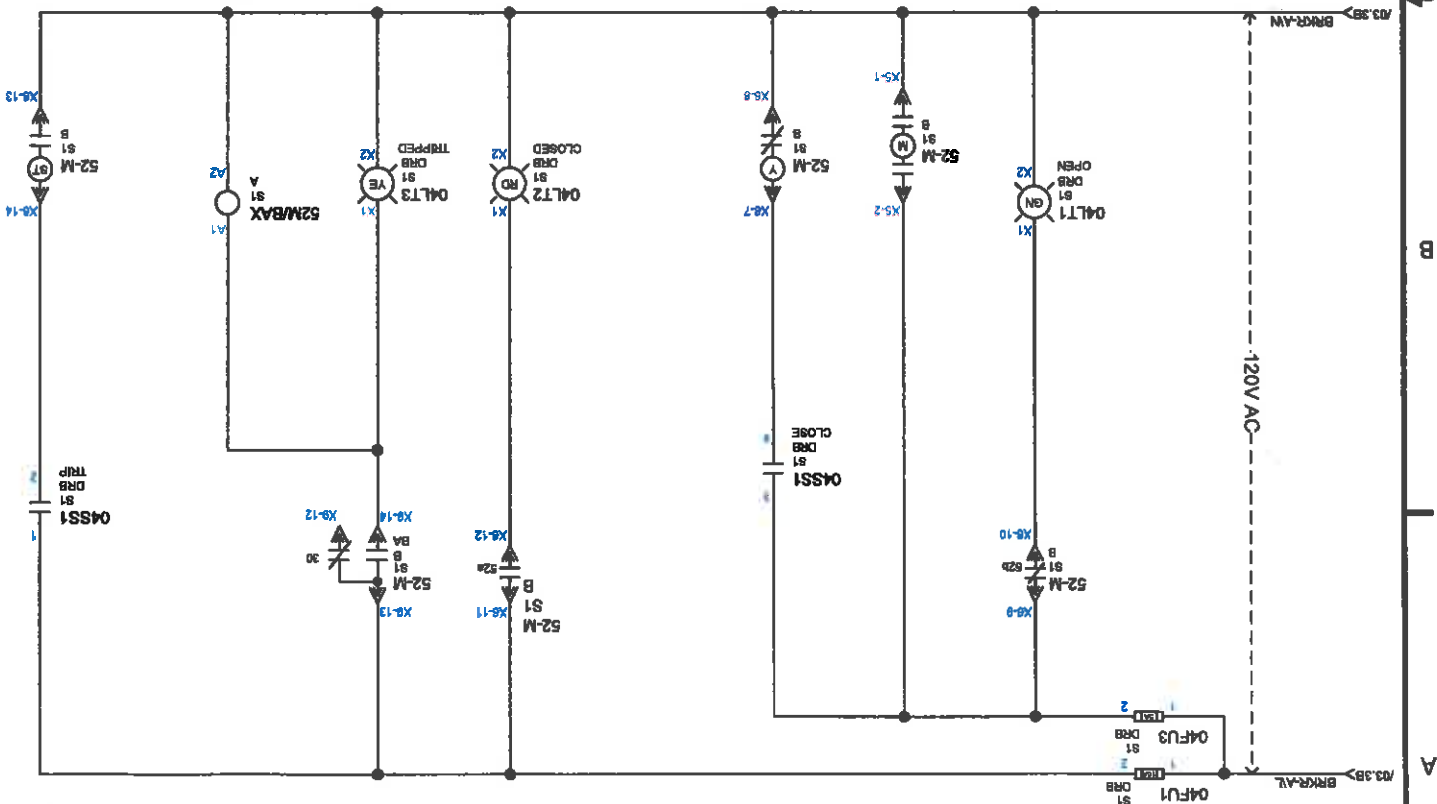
BRKR-AW /03.3B
X6-13
52-M
S1
B
ST
X6-14
04SS1
S1
DRB
TRIP
2
1
52M/BAX
S1
A
A2
A1
04LT3
S1
DRB
TRIPPED
YE
X2
X1
52-M
S1
B
BA
X6-14
X6-13
X6-12
30
04LT2
S1
DRB
CLOSED
RD
X2
X1
52-M
S1
B
52a
X6-12
X6-11
52-M
S1
B
Y
X6-8
X6-7
04SS1
S1
DRB
CLOSE
52-M
S1
B
M
X5-1
X5-2
04LT1
S1
DRB
OPEN
GN
X2
X1
52-M
S1
B
52b
X6-10
X6-9
04FU3
S1
DRB
2
1
04FU1
S1
DRB
2
1
120V AC
BRKR-AL /03.3B
B
A